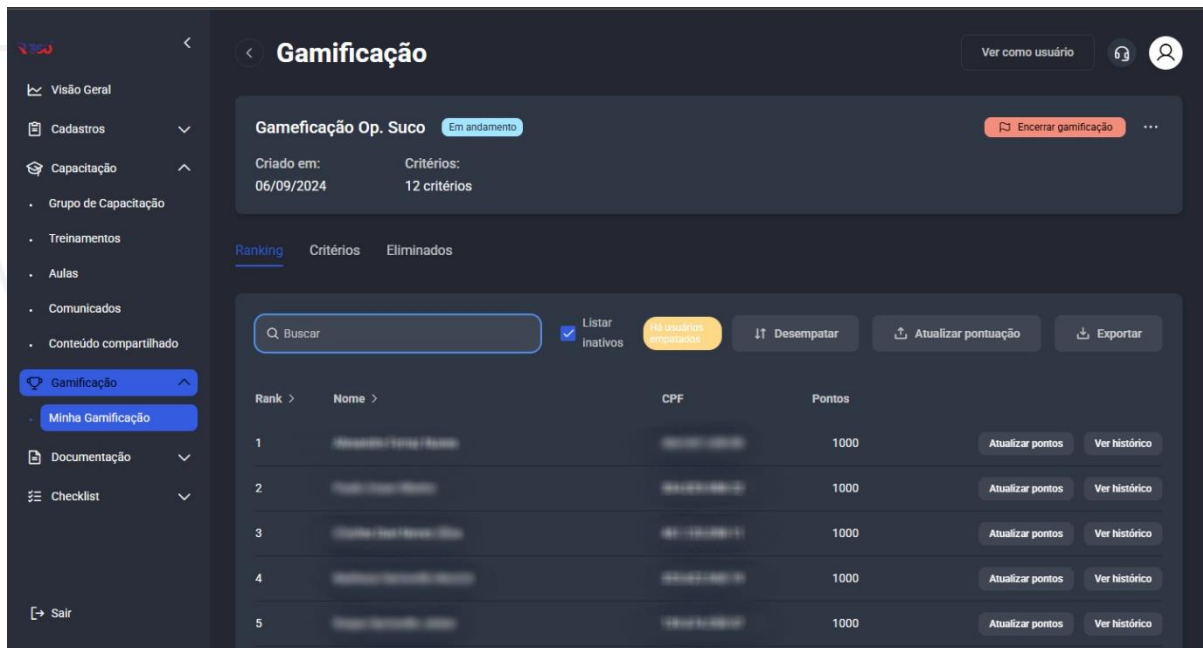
Visão Geral
Cadastros
Capacitação
Grupo de Capacitação
Treinamentos
Aulas
Comunicados
Conteúdo compartilhado
Gamificação
Minha Gamificação
Documentação
Checklist
Sair

Gamificação

Ver como usuário

Gameficação Op. Suco
Em andamento
Encerrar gamificação
Criado em:
06/09/2024
Critérios:
12 critérios

Ranking
Critérios
Eliminados

Buscar
Listar inativos
Há usuários empatados
Desempatar
Atualizar pontuação
Exportar

| Rank | Nome | CPF | Pontos | | |
|---|---|---|---|---|---|
| 1 | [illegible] | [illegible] | 1000 | Atualizar pontos | Ver histórico |
| 2 | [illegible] | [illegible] | 1000 | Atualizar pontos | Ver histórico |
| 3 | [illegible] | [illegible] | 1000 | Atualizar pontos | Ver histórico |
| 4 | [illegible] | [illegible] | 1000 | Atualizar pontos | Ver histórico |
| 5 | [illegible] | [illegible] | 1000 | Atualizar pontos | Ver histórico |